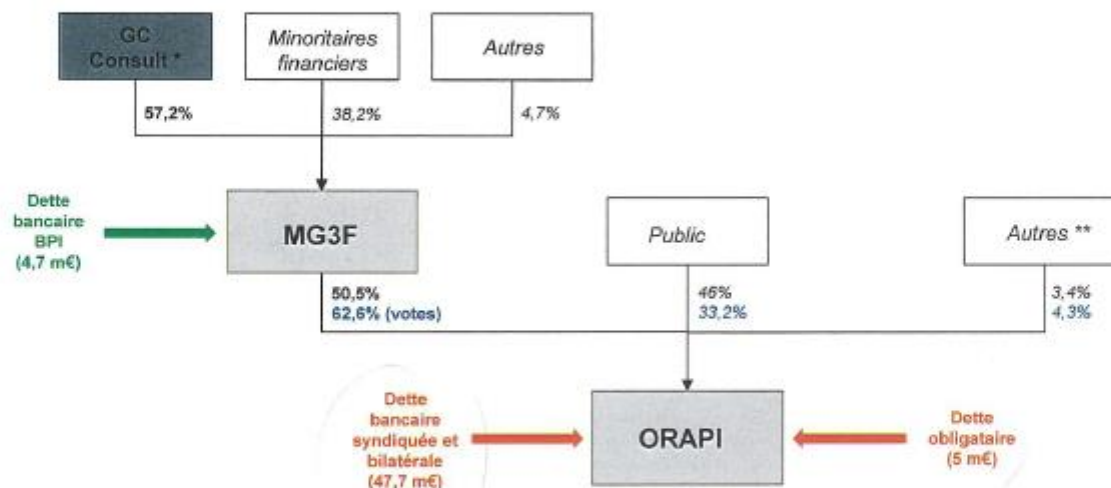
GC Consult *

Minoritaires financiers

Autres

57,2%

38,2%

4,7%

Dette bancaire BPI (4,7 m€)

MG3F

Public

Autres **

50,5%
62,6% (votes)

46%
33,2%

3,4%
4,3%

Dette bancaire syndiquée et bilatérale (47,7 m€)

ORAPI

Dette obligataire (5 m€)